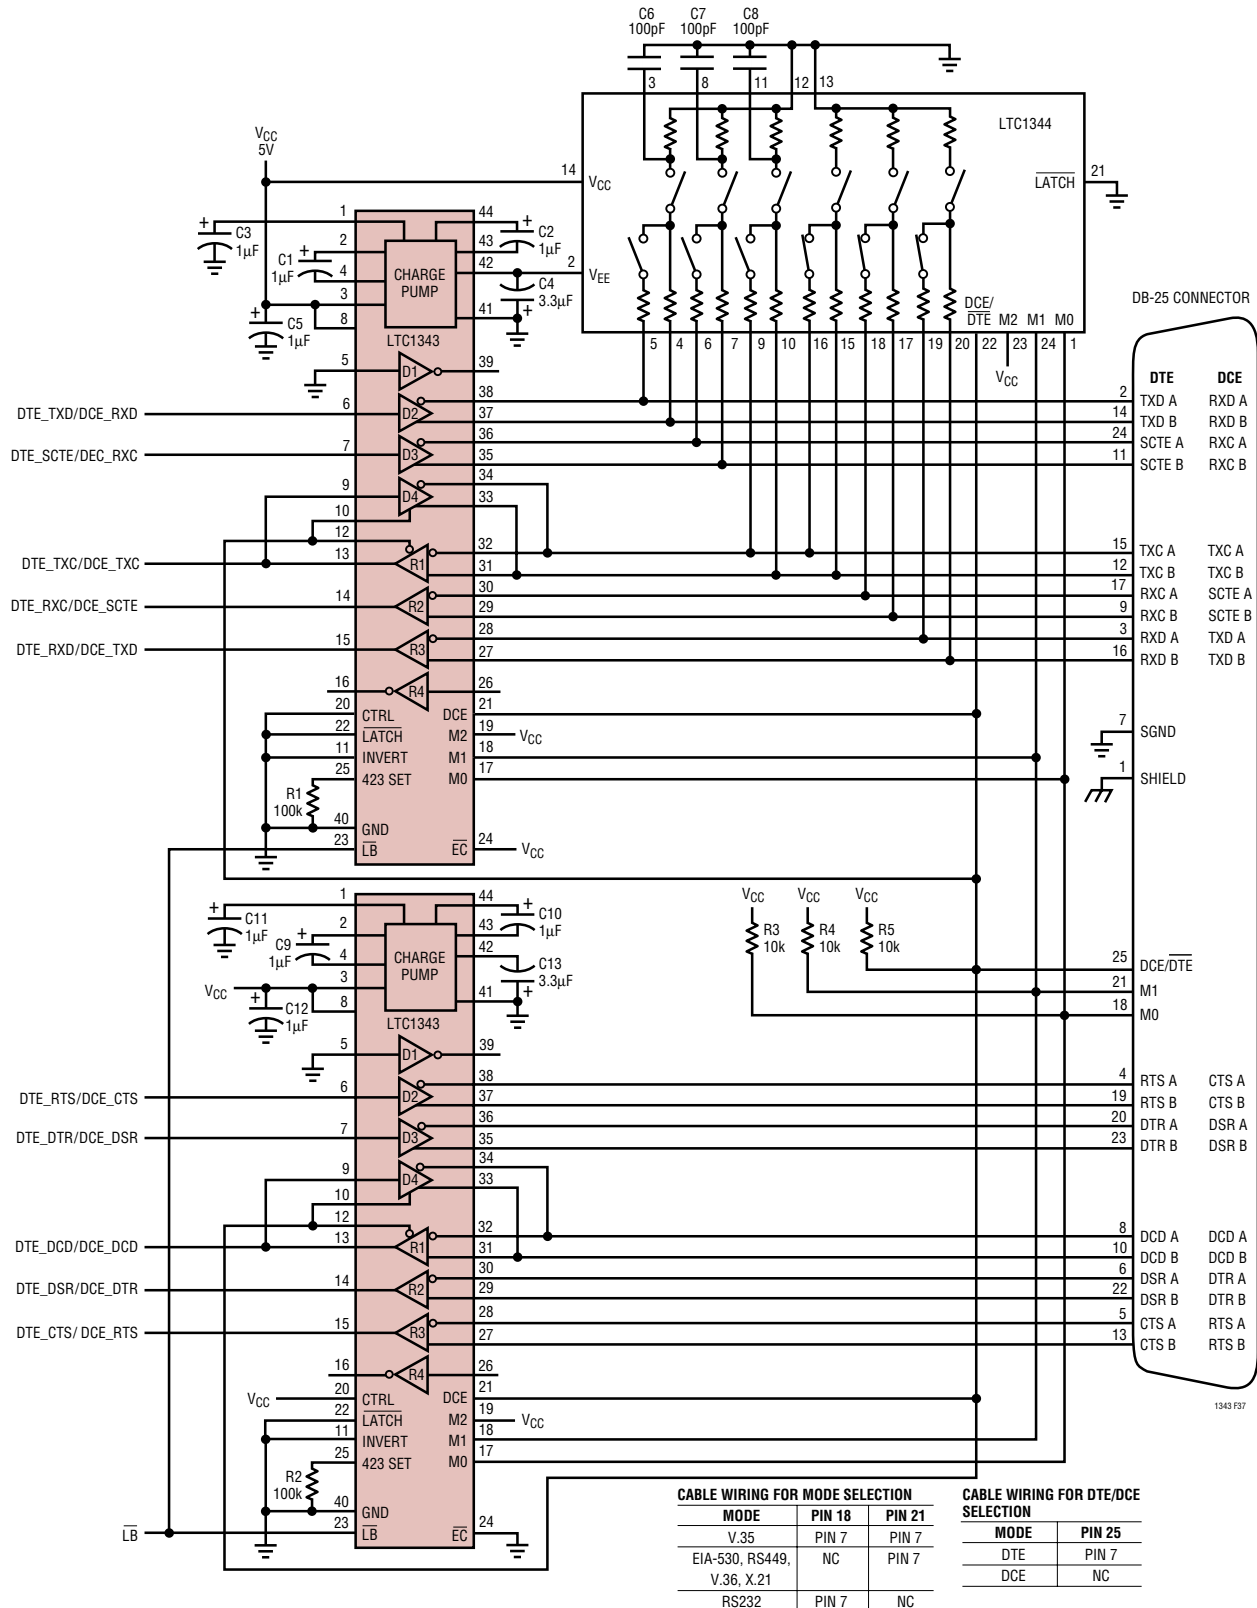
C6 100pF C7 100pF C8 100pF

3 8 11 12 13

LTC1344

14 $V_{CC}$

$\overline{LATCH}$ 21

2 $V_{EE}$

DCE/ $\overline{DTE}$ M2 M1 M0

5 4 6 7 9 10 16 15 18 17 19 20 22 23 24 1

$V_{CC}$

$V_{CC}$ 5V

C3 1µF
C1 1µF
C5 1µF
C2 1µF
C4 3.3µF

1 2 4 3 8 44 43 42 41

CHARGE PUMP

LTC1343

5 D1 39
DTE_TXD/DCE_RXD 6 D2 38 37
DTE_SCTE/DEC_RXC 7 D3 36 35
9 D4 34 33
10 12
DTE_TXC/DCE_TXC 13 R1 32 31
DTE_RXC/DCE_SCTE 14 R2 30 29
DTE_RXD/DCE_TXD 15 R3 28 27
16 R4 26
20 CTRL DCE 21
22 $\overline{LATCH}$ M2 19 $V_{CC}$
11 INVERT M1 18
25 423 SET M0 17
R1 100k
40 GND
23 $\overline{LB}$ $\overline{EC}$ 24 $V_{CC}$

DB-25 CONNECTOR

| | DTE | DCE |
|---|---|---|
| 2 | TXD A | RXD A |
| 14 | TXD B | RXD B |
| 24 | SCTE A | RXC A |
| 11 | SCTE B | RXC B |
| 15 | TXC A | TXC A |
| 12 | TXC B | TXC B |
| 17 | RXC A | SCTE A |
| 9 | RXC B | SCTE B |
| 3 | RXD A | TXD A |
| 16 | RXD B | TXD B |
| 7 | SGND | |
| 1 | SHIELD | |
| 25 | DCE/$\overline{DTE}$ | |
| 21 | M1 | |
| 18 | M0 | |
| 4 | RTS A | CTS A |
| 19 | RTS B | CTS B |
| 20 | DTR A | DSR A |
| 23 | DTR B | DSR B |
| 8 | DCD A | DCD A |
| 10 | DCD B | DCD B |
| 6 | DSR A | DTR A |
| 22 | DSR B | DTR B |
| 5 | CTS A | RTS A |
| 13 | CTS B | RTS B |

$V_{CC}$ $V_{CC}$ $V_{CC}$
R3 10k R4 10k R5 10k

C11 1µF
C9 1µF
$V_{CC}$ C12 1µF
C10 1µF
C13 3.3µF

1 2 4 3 8 44 43 42 41

CHARGE PUMP

LTC1343

5 D1 39
DTE_RTS/DCE_CTS 6 D2 38 37
DTE_DTR/DCE_DSR 7 D3 36 35
9 D4 34 33
10 12
DTE_DCD/DCE_DCD 13 R1 32 31
DTE_DSR/DCE_DTR 14 R2 30 29
DTE_CTS/ DCE_RTS 15 R3 28 27
16 R4 26
$V_{CC}$ 20 CTRL DCE 21
22 $\overline{LATCH}$ M2 19 $V_{CC}$
11 INVERT M1 18
25 423 SET M0 17
R2 100k
40 GND
$\overline{LB}$ 23 $\overline{LB}$ $\overline{EC}$ 24

1343 F37

CABLE WIRING FOR MODE SELECTION

| MODE | PIN 18 | PIN 21 |
|---|---|---|
| V.35 | PIN 7 | PIN 7 |
| EIA-530, RS449, V.36, X.21 | NC | PIN 7 |
| RS232 | PIN 7 | NC |

CABLE WIRING FOR DTE/DCE SELECTION

| MODE | PIN 25 |
|---|---|
| DTE | PIN 7 |
| DCE | NC |